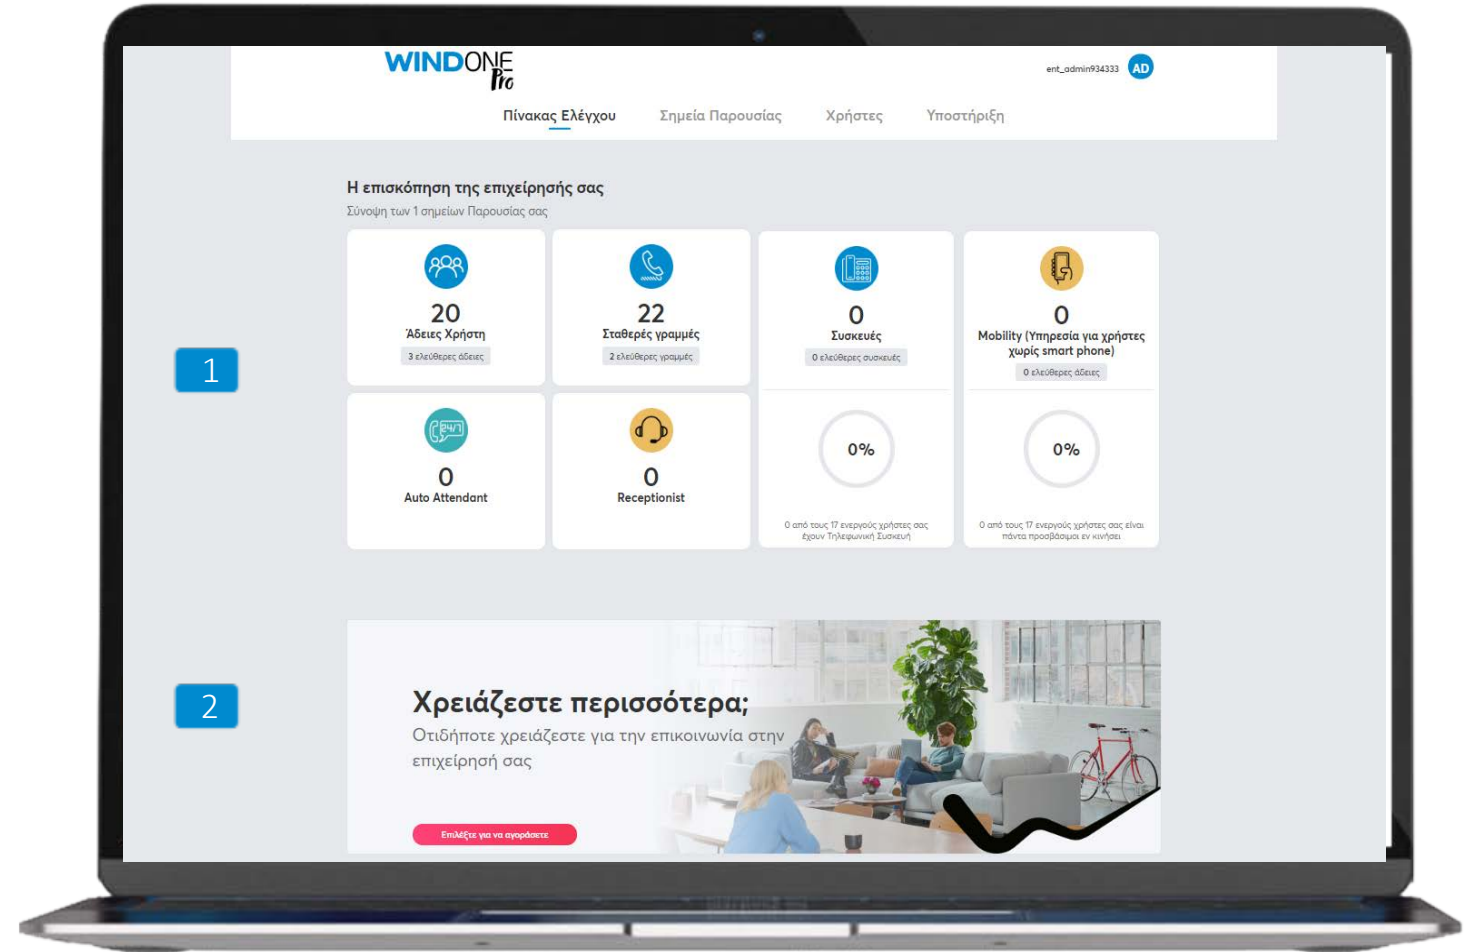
WINDONE Pro

ent_admin934333 AD

Πίνακας Ελέγχου Σημεία Παρουσίας Χρήστες Υποστήριξη

Η επισκόπηση της επιχείρησής σας
Σύνοψη των 1 σημείων Παρουσίας σας

1

20
Άδειες Χρήστη
3 ελεύθερες άδειες

22
Σταθερές γραμμές
2 ελεύθερες γραμμές

0
Συσκευές
0 ελεύθερες συσκευές

0
Mobility (Υπηρεσία για χρήστες χωρίς smart phone)
0 ελεύθερες άδειες

0
Auto Attendant

0
Receptionist

0%
0 από τους 17 ενεργούς χρήστες σας έχουν Τηλεφωνική Συσκευή

0%
0 από τους 17 ενεργούς χρήστες σας είναι πάντα προσβάσιμοι εν κινήσει

2

Χρειάζεστε περισσότερα;
Οτιδήποτε χρειάζεστε για την επικοινωνία στην επιχείρησή σας

Επιλέξτε για να αγοράσετε